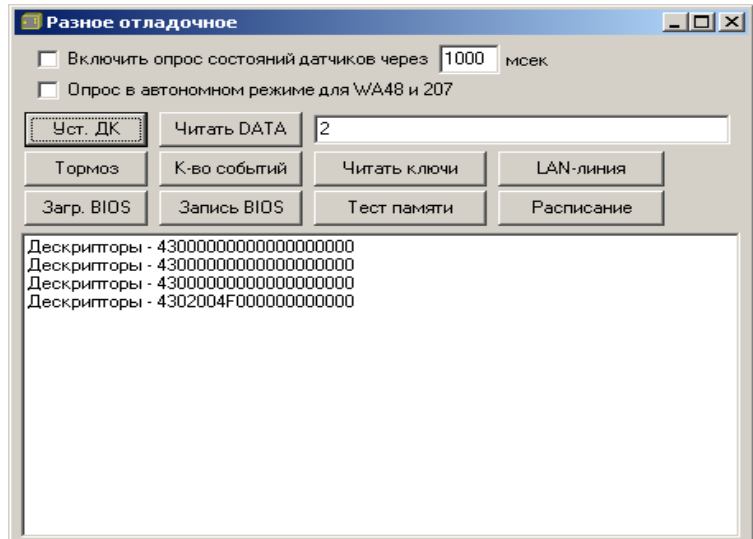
Разное отладочное

Включить опрос состояний датчиков через 1000 мсек

Опрос в автономном режиме для WA48 и 207

Уст. ДК | Читать DATA | 2

Тормоз | К-во событий | Читать ключи | LAN-линия

Загр. BIOS | Запись BIOS | Тест памяти | Расписание

Дескрипторы - 4300000000000000000
Дескрипторы - 4300000000000000000
Дескрипторы - 4300000000000000000
Дескрипторы - 4302004F000000000000